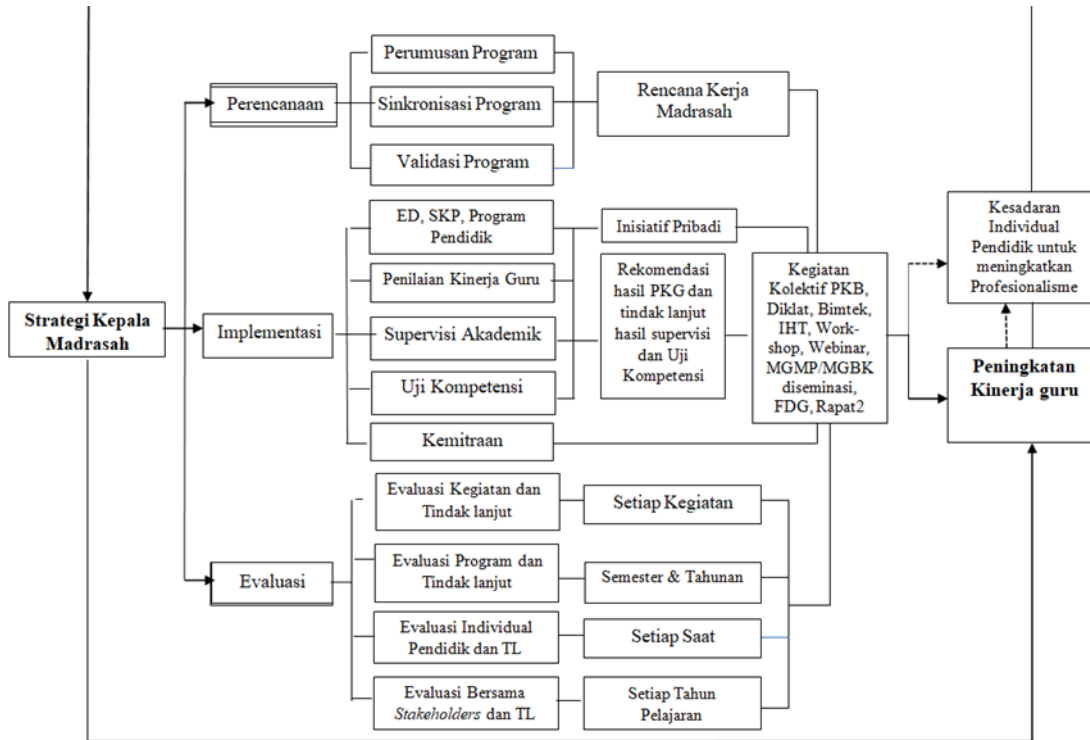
Strategi Kepala Madrasah

Perencanaan

Perumusan Program

Sinkronisasi Program

Validasi Program

Rencana Kerja Madrasah

Implementasi

ED, SKP, Program Pendidik

Penilaian Kinerja Guru

Supervisi Akademik

Uji Kompetensi

Kemitraan

Inisiatif Pribadi

Rekomendasi hasil PKG dan tindak lanjut hasil supervisi dan Uji Kompetensi

Kegiatan Kolektif PKB, Diklat, Bimtek, IHT, Workshop, Webinar, MGMP/MGBK diseminasi, FDG, Rapat2

Kesadaran Individual Pendidik untuk meningkatkan Profesionalisme

Peningkatan Kinerja guru

Evaluasi

Evaluasi Kegiatan dan Tindak lanjut

Setiap Kegiatan

Evaluasi Program dan Tindak lanjut

Semester & Tahunan

Evaluasi Individual Pendidik dan TL

Setiap Saat

Evaluasi Bersama *Stakeholders* dan TL

Setiap Tahun Pelajaran